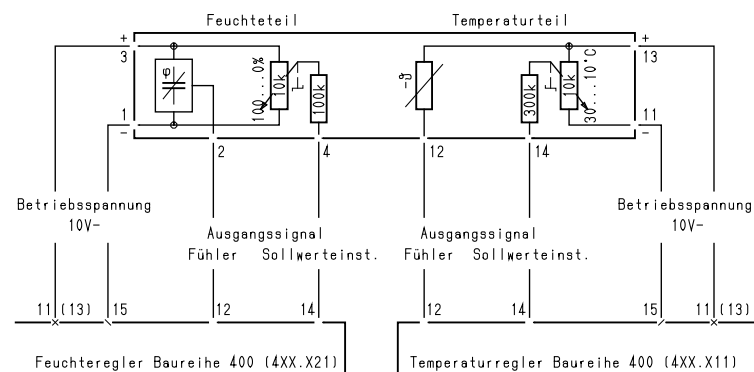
Feuchteteil

Temperaturteil

+
3

1
-

φ

100...0%

10k

100k

2

4

-ϑ

12

300k

10k

30...10°C

14

+
13

11
-

Betriebsspannung
10V-

Ausgangssignal
Fühler Sollwerteinst.

Ausgangssignal
Fühler Sollwerteinst.

Betriebsspannung
10V-

11 (13) 15 12 14

12 14 15 11 (13)

Feuchteregler Baureihe 400 (4XX.X21)

Temperaturregler Baureihe 400 (4XX.X11)